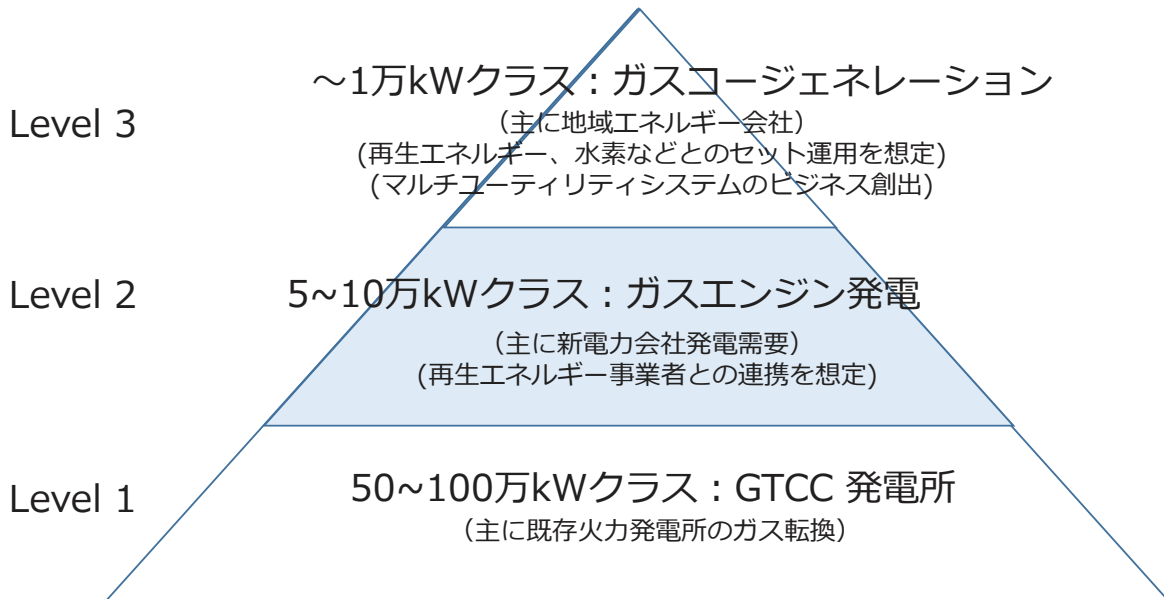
Level 3

～1万kWクラス：ガスコージェネレーション
（主に地域エネルギー会社）
(再生エネルギー、水素などとのセット運用を想定)
(マルチユーティリティシステムのビジネス創出)

Level 2

5~10万kWクラス：ガスエンジン発電
（主に新電力会社発電需要）
(再生エネルギー事業者との連携を想定)

Level 1

50~100万kWクラス：GTCC 発電所
（主に既存火力発電所のガス転換）